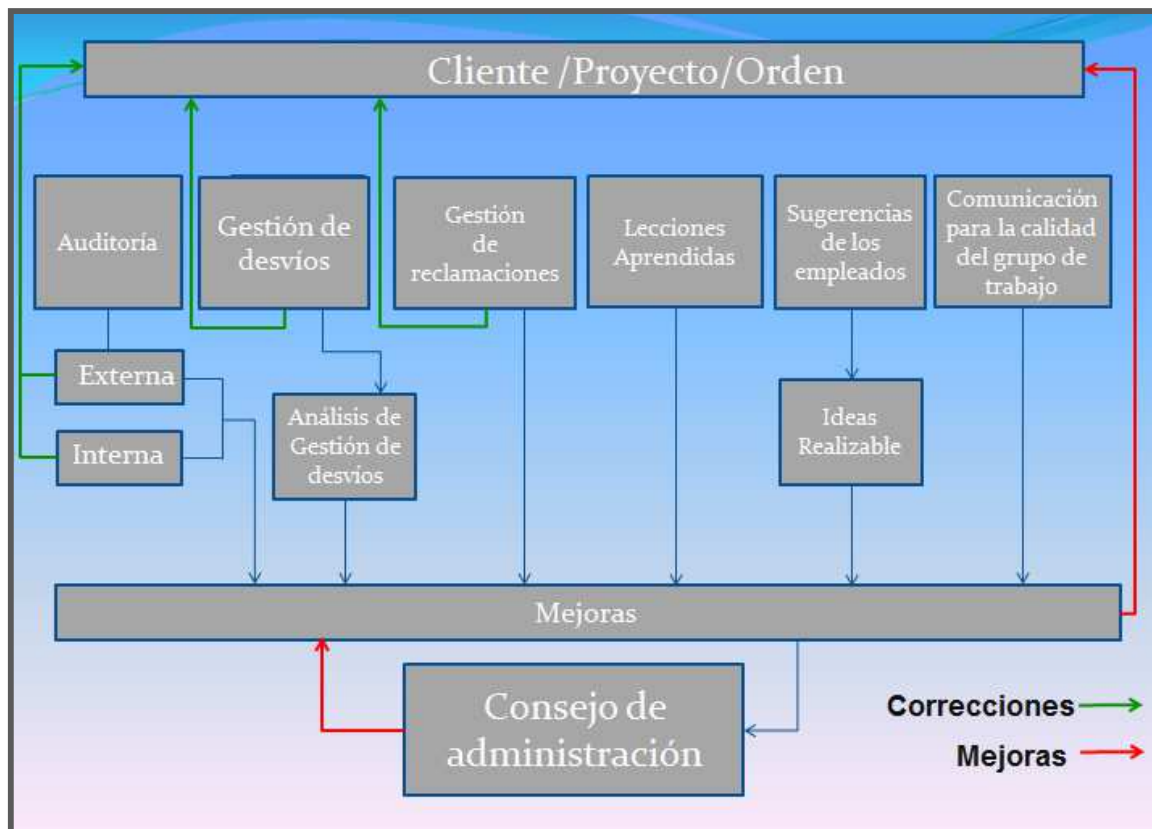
Cliente /Proyecto/Orden

Auditoría

Gestión de desvíos

Gestión de reclamaciones

Lecciones Aprendidas

Sugerencias de los empleados

Comunicación para la calidad del grupo de trabajo

Externa

Interna

Análisis de Gestión de desvíos

Ideas Realizable

Mejoras

Consejo de administración

Correcciones

Mejoras